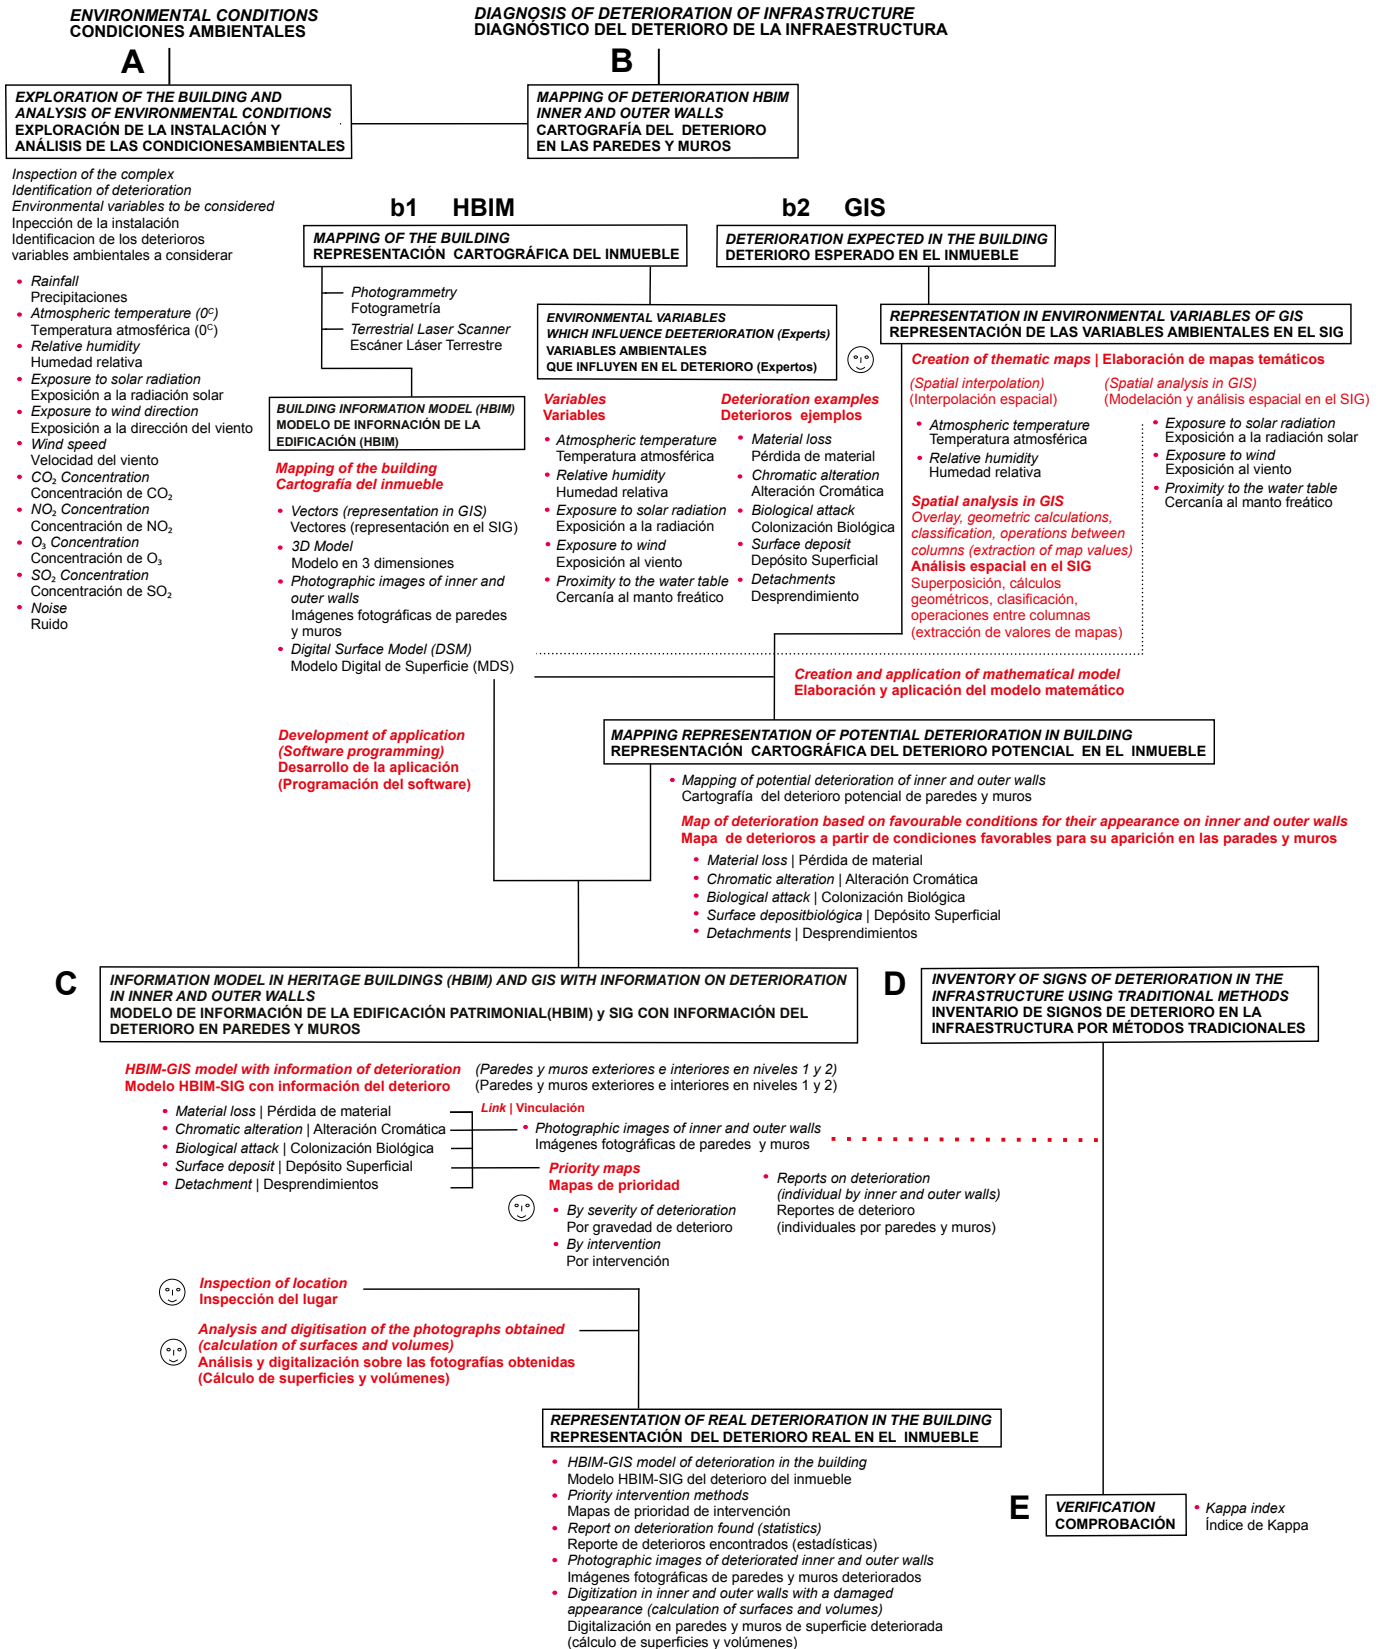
ENVIRONMENTAL CONDITIONS
CONDICIONES AMBIENTALES

A

DIAGNOSIS OF DETERIORATION OF INFRASTRUCTURE
DIAGNÓSTICO DEL DETERIORO DE LA INFRAESTRUCTURA

B

EXPLORATION OF THE BUILDING AND ANALYSIS OF ENVIRONMENTAL CONDITIONS
EXPLORACIÓN DE LA INSTALACIÓN Y ANÁLISIS DE LAS CONDICIONESAMBIENTALES

MAPPING OF DETERIORATION HBIM INNER AND OUTER WALLS
CARTOGRAFÍA DEL DETERIORO EN LAS PAREDES Y MUROS

Inspection of the complex
Identification of deterioration
Environmental variables to be considered
Inpección de la instalación
Identificacion de los deterioros
variables ambientales a considerar

• Rainfall
Precipitaciones
• Atmospheric temperature (0$^C$)
Temperatura atmosférica (0$^C$)
• Relative humidity
Humedad relativa
• Exposure to solar radiation
Exposición a la radiación solar
• Exposure to wind direction
Exposición a la dirección del viento
• Wind speed
Velocidad del viento
• $CO_2$ Concentration
Concentración de $CO_2$
• $NO_2$ Concentration
Concentración de $NO_2$
• $O_3$ Concentration
Concentración de $O_3$
• $SO_2$ Concentration
Concentración de $SO_2$
• Noise
Ruido

b1 HBIM

MAPPING OF THE BUILDING
REPRESENTACIÓN CARTOGRÁFICA DEL INMUEBLE

Photogrammetry
Fotogrametría
Terrestrial Laser Scanner
Escáner Láser Terrestre

BUILDING INFORMATION MODEL (HBIM)
MODELO DE INFORNACIÓN DE LA EDIFICACIÓN (HBIM)

Mapping of the building
Cartografía del inmueble

• Vectors (representation in GIS)
Vectores (representación en el SIG)
• 3D Model
Modelo en 3 dimensiones
• Photographic images of inner and outer walls
Imágenes fotográficas de paredes y muros
• Digital Surface Model (DSM)
Modelo Digital de Superficie (MDS)

b2 GIS

DETERIORATION EXPECTED IN THE BUILDING
DETERIORO ESPERADO EN EL INMUEBLE

ENVIRONMENTAL VARIABLES WHICH INFLUENCE DETERIORATION (Experts)
VARIABLES AMBIENTALES QUE INFLUYEN EN EL DETERIORO (Expertos)

Variables
Variables

• Atmospheric temperature
Temperatura atmosférica
• Relative humidity
Humedad relativa
• Exposure to solar radiation
Exposición a la radiación
• Exposure to wind
Exposición al viento
• Proximity to the water table
Cercanía al manto freático

Deterioration examples
Deterioros ejemplos

• Material loss
Pérdida de material
• Chromatic alteration
Alteración Cromática
• Biological attack
Colonización Biológica
• Surface deposit
Depósito Superficial
• Detachments
Desprendimiento

REPRESENTATION IN ENVIRONMENTAL VARIABLES OF GIS
REPRESENTACIÓN DE LAS VARIABLES AMBIENTALES EN EL SIG

Creation of thematic maps | Elaboración de mapas temáticos

(Spatial interpolation)
(Interpolación espacial)

• Atmospheric temperature
Temperatura atmosférica
• Relative humidity
Humedad relativa

(Spatial analysis in GIS)
(Modelación y análisis espacial en el SIG)

• Exposure to solar radiation
Exposición a la radiación solar
• Exposure to wind
Exposición al viento
• Proximity to the water table
Cercanía al manto freático

Spatial analysis in GIS
Overlay, geometric calculations, classification, operations between columns (extraction of map values)
Análisis espacial en el SIG
Superposición, cálculos geométricos, clasificación, operaciones entre columnas (extracción de valores de mapas)

Creation and application of mathematical model
Elaboración y aplicación del modelo matemático

Development of application (Software programming)
Desarrollo de la aplicación (Programación del software)

MAPPING REPRESENTATION OF POTENTIAL DETERIORATION IN BUILDING
REPRESENTACIÓN CARTOGRÁFICA DEL DETERIORO POTENCIAL EN EL INMUEBLE

• Mapping of potential deterioration of inner and outer walls
Cartografía del deterioro potencial de paredes y muros

Map of deterioration based on favourable conditions for their appearance on inner and outer walls
Mapa de deterioros a partir de condiciones favorables para su aparición en las parades y muros

• Material loss | Pérdida de material
• Chromatic alteration | Alteración Cromática
• Biological attack | Colonización Biológica
• Surface depositbiológica | Depósito Superficial
• Detachments | Desprendimientos

C

INFORMATION MODEL IN HERITAGE BUILDINGS (HBIM) AND GIS WITH INFORMATION ON DETERIORATION IN INNER AND OUTER WALLS
MODELO DE INFORMACIÓN DE LA EDIFICACIÓN PATRIMONIAL(HBIM) y SIG CON INFORMACIÓN DEL DETERIORO EN PAREDES Y MUROS

D

INVENTORY OF SIGNS OF DETERIORATION IN THE INFRASTRUCTURE USING TRADITIONAL METHODS
INVENTARIO DE SIGNOS DE DETERIORO EN LA INFRAESTRUCTURA POR MÉTODOS TRADICIONALES

HBIM-GIS model with information of deterioration
Modelo HBIM-SIG con información del deterioro

(Paredes y muros exteriores e interiores en niveles 1 y 2)
(Paredes y muros exteriores e interiores en niveles 1 y 2)

• Material loss | Pérdida de material
• Chromatic alteration | Alteración Cromática
• Biological attack | Colonización Biológica
• Surface deposit | Depósito Superficial
• Detachment | Desprendimientos

Link | Vinculación

• Photographic images of inner and outer walls
Imágenes fotográficas de paredes y muros

Priority maps
Mapas de prioridad

• By severity of deterioration
Por gravedad de deterioro
• By intervention
Por intervención

• Reports on deterioration (individual by inner and outer walls)
Reportes de deterioro (individuales por paredes y muros)

Inspection of location
Inspección del lugar

Analysis and digitisation of the photographs obtained (calculation of surfaces and volumes)
Análisis y digitalización sobre las fotografías obtenidas (Cálculo de superficies y volúmenes)

REPRESENTATION OF REAL DETERIORATION IN THE BUILDING
REPRESENTACIÓN DEL DETERIORO REAL EN EL INMUEBLE

• HBIM-GIS model of deterioration in the building
Modelo HBIM-SIG del deterioro del inmueble
• Priority intervention methods
Mapas de prioridad de intervención
• Report on deterioration found (statistics)
Reporte de deterioros encontrados (estadísticas)
• Photographic images of deteriorated inner and outer walls
Imágenes fotográficas de paredes y muros deteriorados
• Digitization in inner and outer walls with a damaged appearance (calculation of surfaces and volumes)
Digitalización en paredes y muros de superficie deteriorada (cálculo de superficies y volúmenes)

E

VERIFICATION
COMPROBACIÓN

• Kappa index
Índice de Kappa